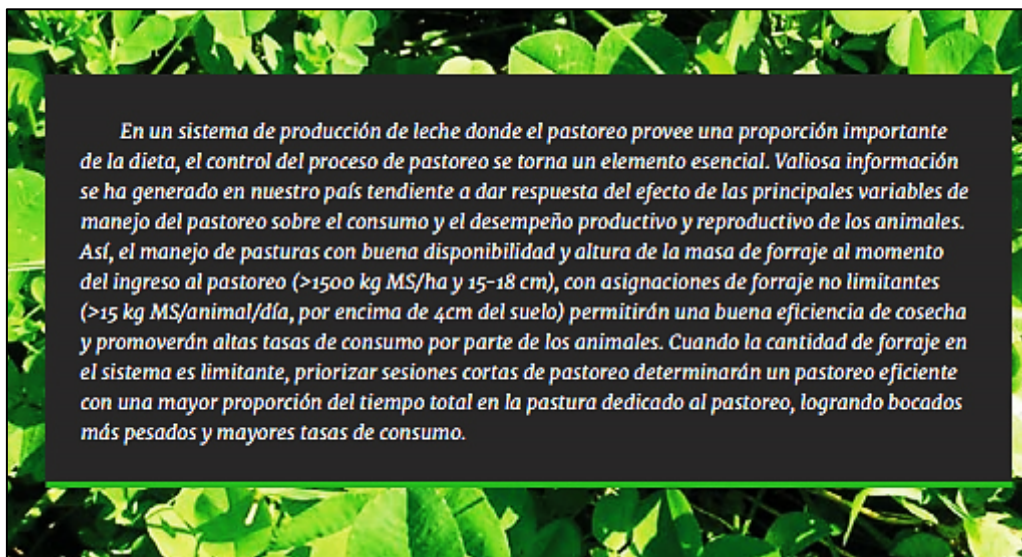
En un sistema de producción de leche donde el pastoreo provee una proporción importante de la dieta, el control del proceso de pastoreo se torna un elemento esencial. Valiosa información se ha generado en nuestro país tendiente a dar respuesta del efecto de las principales variables de manejo del pastoreo sobre el consumo y el desempeño productivo y reproductivo de los animales. Así, el manejo de pasturas con buena disponibilidad y altura de la masa de forraje al momento del ingreso al pastoreo (>1500 kg MS/ha y 15-18 cm), con asignaciones de forraje no limitantes (>15 kg MS/animal/día, por encima de 4cm del suelo) permitirán una buena eficiencia de cosecha y promoverán altas tasas de consumo por parte de los animales. Cuando la cantidad de forraje en el sistema es limitante, priorizar sesiones cortas de pastoreo determinarán un pastoreo eficiente con una mayor proporción del tiempo total en la pastura dedicado al pastoreo, logrando bocados más pesados y mayores tasas de consumo.